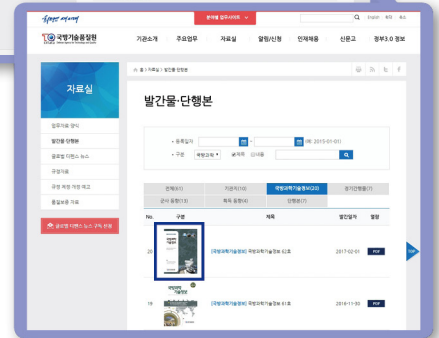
희망의 새시대

분야별 접근서비스

English 회원 · 회원

국방기술품질원

기관소개 주요업무 자료실 알림/신청 인재채용 신문고 정부3.0 정보

자료실

홈 > 자료실 > 발간물·단행본

발간물·단행본

법령자료 영어

발간물·단행본

글로벌 디펜스 뉴스

규정자료

규정 제정·개정 예고

품질보증 자료

글로벌 디펜스 뉴스 구독 신청

• 등록일자 (예: 2015-01-01)

• 구분 국방과학 제목 내용

전체(41) 기관지(10) 국방과학기술정보(22) 정기간행물(7)

공사 동향(3) 목록 동향(4) 단행본(7)

No. 구분 제목 발간일자 열람

20 [국방과학기술정보] 국방과학기술정보 62호 2017-02-01 PDF

19 [국방과학기술정보] 국방과학기술정보 61호 2016-11-30 PDF

TOP